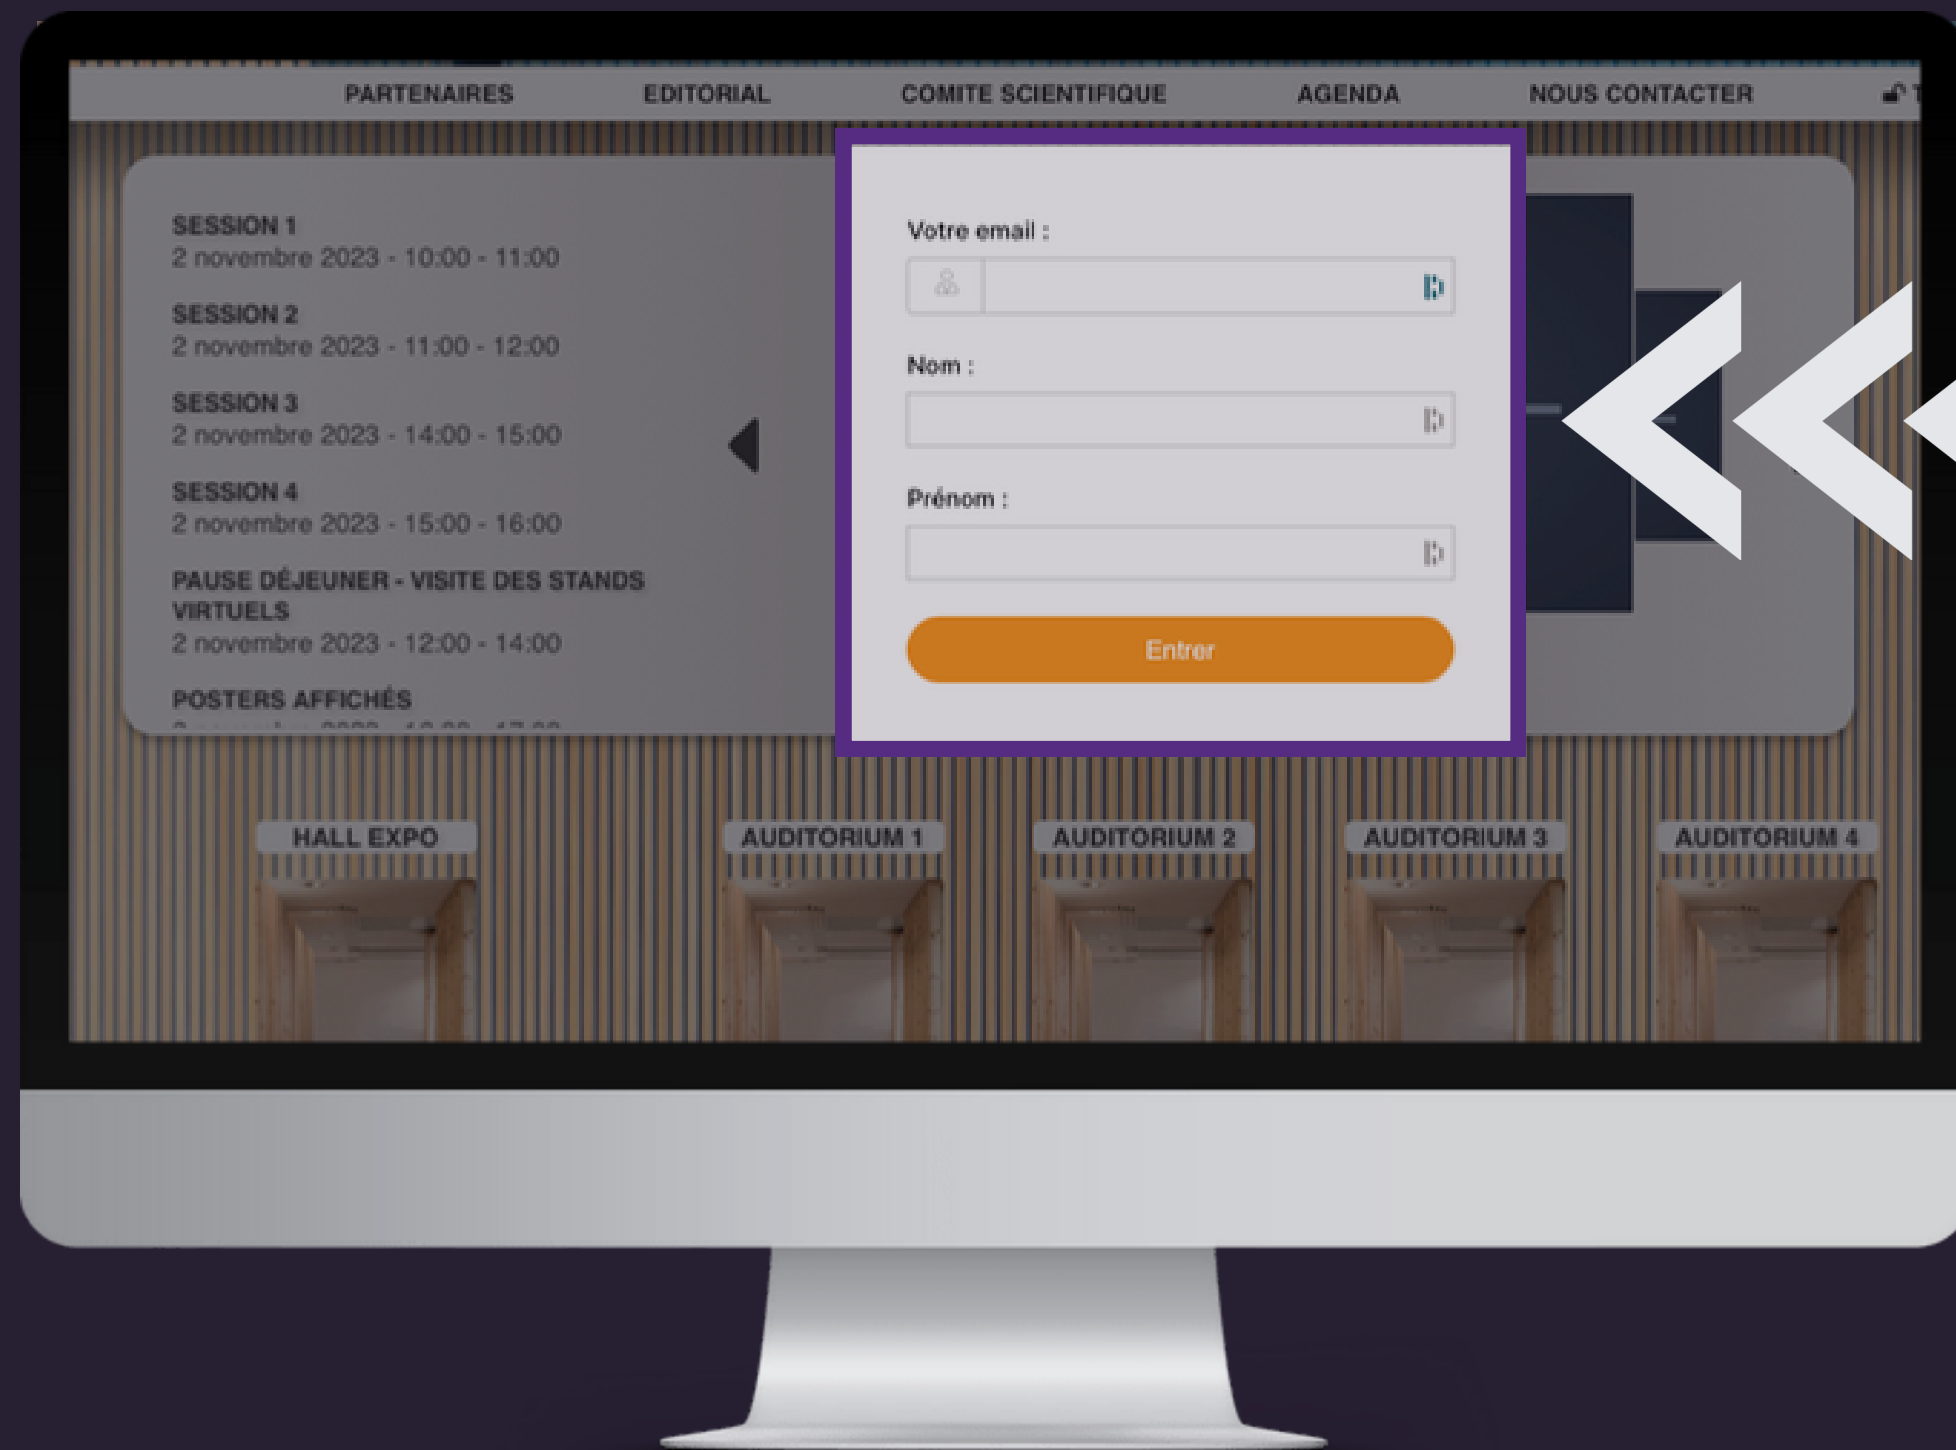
PARTENAIRES EDITORIAL COMITE SCIENTIFIQUE AGENDA NOUS CONTACTER

SESSION 1
2 novembre 2023 - 10:00 - 11:00

SESSION 2
2 novembre 2023 - 11:00 - 12:00

SESSION 3
2 novembre 2023 - 14:00 - 15:00

SESSION 4
2 novembre 2023 - 15:00 - 16:00

PAUSE DÉJEUNER - VISITE DES STANDS VIRTUELS
2 novembre 2023 - 12:00 - 14:00

POSTERS AFFICHÉS
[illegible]

Votre email :

Nom :

Prénom :

Entrer

HALL EXPO
AUDITORIUM 1
AUDITORIUM 2
AUDITORIUM 3
AUDITORIUM 4